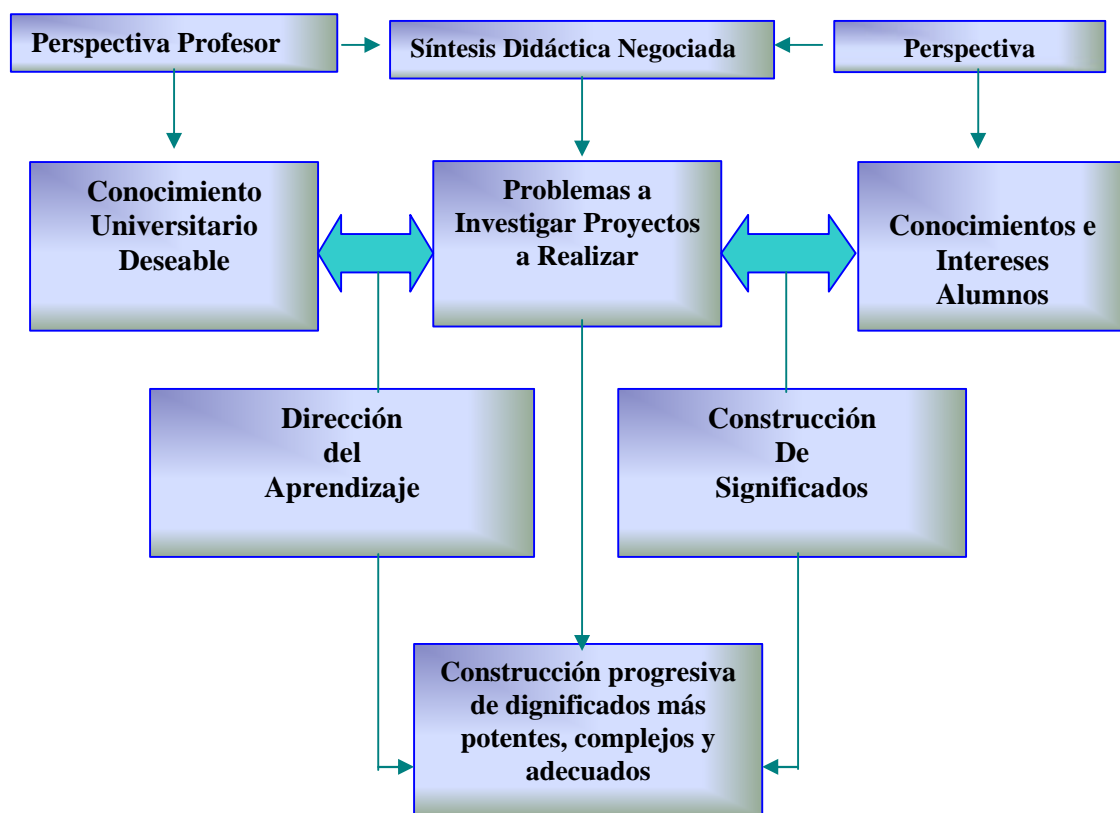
Perspectiva Profesor

Síntesis Didáctica Negociada

Perspectiva

Conocimiento Universitario Deseable

Problemas a Investigar Proyectos a Realizar

Conocimientos e Intereses Alumnos

Dirección del Aprendizaje

Construcción De Significados

Construcción progresiva de dignificados más potentes, complejos y adecuados